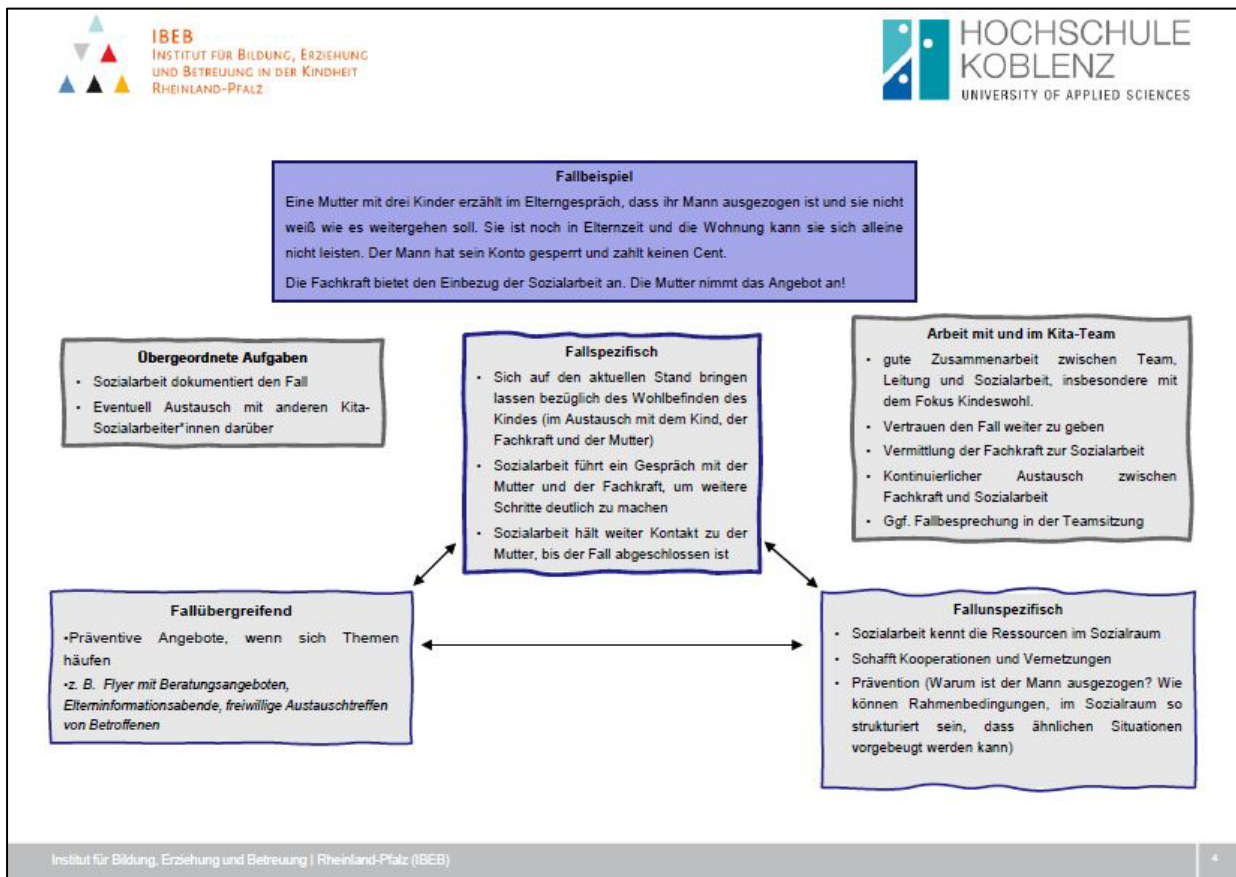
IBEB
Institut für Bildung, Erziehung und Betreuung in der Kindheit Rheinland-Pfalz

HOCHSCHULE KOBLENZ
UNIVERSITY OF APPLIED SCIENCES

Fallbeispiel
Eine Mutter mit drei Kinder erzählt im Elterngespräch, dass ihr Mann ausgezogen ist und sie nicht weiß wie es weitergehen soll. Sie ist noch in Elternzeit und die Wohnung kann sie sich alleine nicht leisten. Der Mann hat sein Konto gesperrt und zahlt keinen Cent.

Die Fachkraft bietet den Einbezug der Sozialarbeit an. Die Mutter nimmt das Angebot an!

Übergeordnete Aufgaben
• Sozialarbeit dokumentiert den Fall
• Eventuell Austausch mit anderen Kita-Sozialarbeiter*innen darüber

Fallspezifisch
• Sich auf den aktuellen Stand bringen lassen bezüglich des Wohlbefinden des Kindes (im Austausch mit dem Kind, der Fachkraft und der Mutter)
• Sozialarbeit führt ein Gespräch mit der Mutter und der Fachkraft, um weitere Schritte deutlich zu machen
• Sozialarbeit hält weiter Kontakt zu der Mutter, bis der Fall abgeschlossen ist

Arbeit mit und im Kita-Team
• gute Zusammenarbeit zwischen Team, Leitung und Sozialarbeit, insbesondere mit dem Fokus Kindeswohl.
• Vertrauen den Fall weiter zu geben
• Vermittlung der Fachkraft zur Sozialarbeit
• Kontinuierlicher Austausch zwischen Fachkraft und Sozialarbeit
• Ggf. Fallbesprechung in der Teamsitzung

Fallübergreifend
•Präventive Angebote, wenn sich Themen häufen
•z. B. Flyer mit Beratungsangeboten, Elterninformationsabende, freiwillige Austauschtreffen von Betroffenen

Fallunspezifisch
• Sozialarbeit kennt die Ressourcen im Sozialraum
• Schafft Kooperationen und Vernetzungen
• Prävention (Warum ist der Mann ausgezogen? Wie können Rahmenbedingungen, im Sozialraum so strukturiert sein, dass ähnlichen Situationen vorgebeugt werden kann)

Institut für Bildung, Erziehung und Betreuung | Rheinland-Pfalz (IBEB)
4